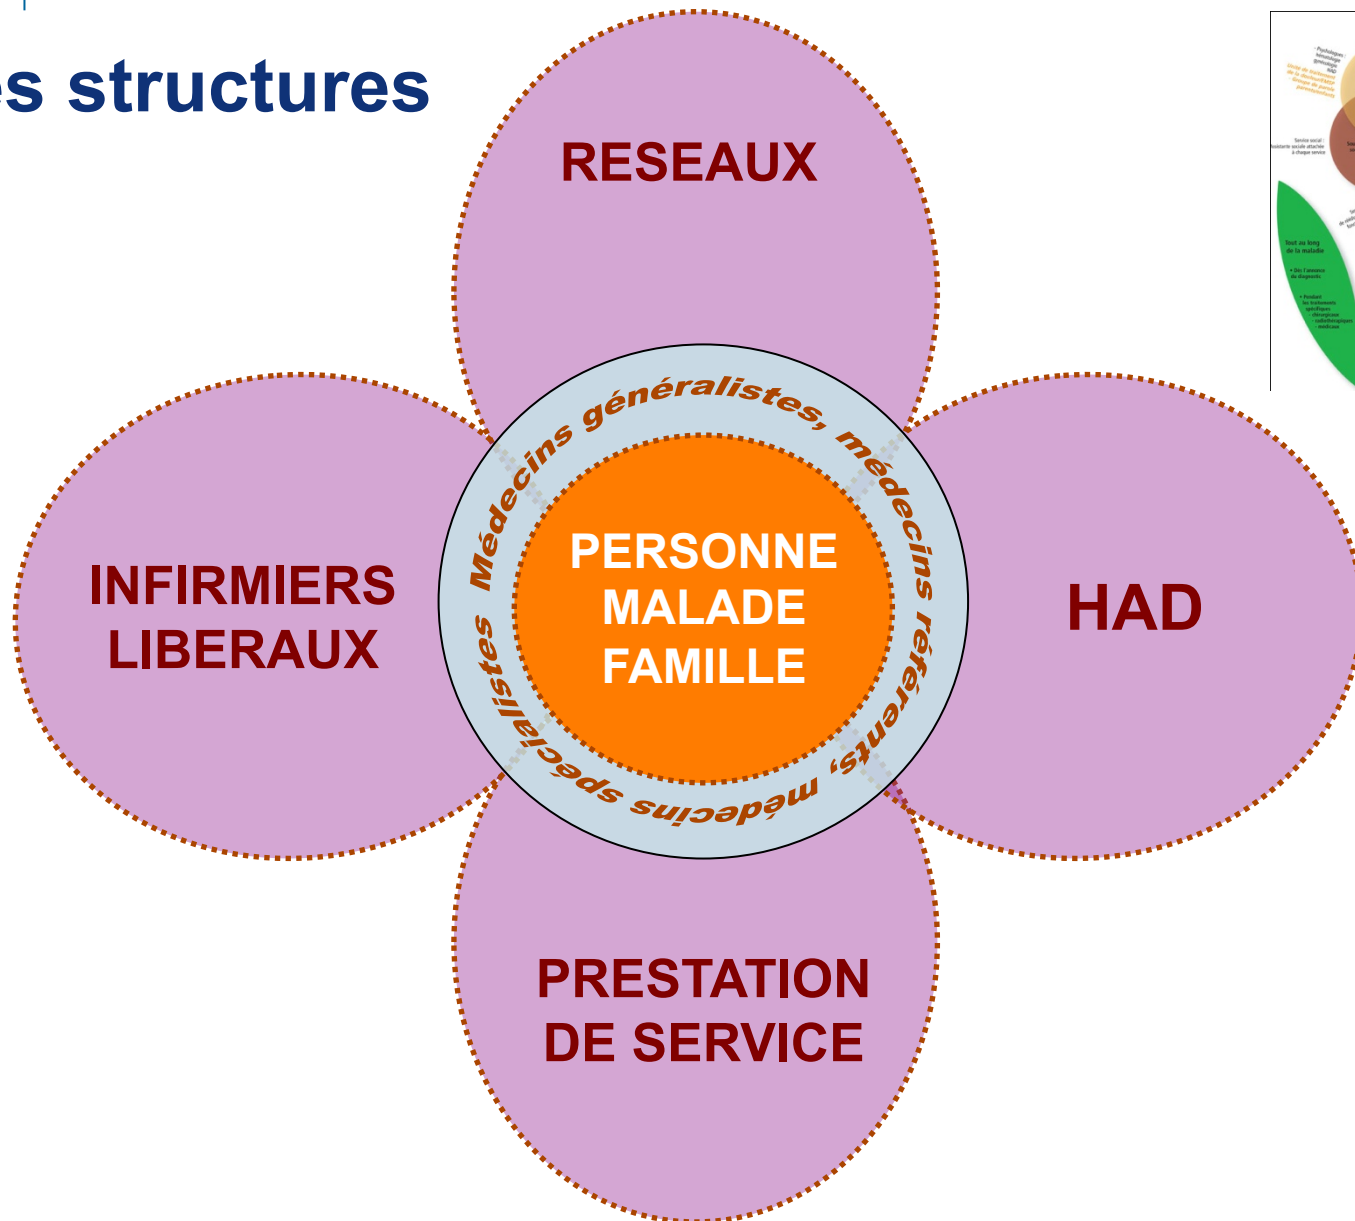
es structures

RESEAUX

INFIRMIERS LIBERAUX

HAD

PRESTATION DE SERVICE

Médecins généralistes, médecins référents, médecins spécialistes

PERSONNE MALADE FAMILLE

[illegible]

Service social : Assistante sociale attachée à chaque service

Tout au long de la maladie

• Dès l'annonce du diagnostic

• Pendant les traitements spécifiques chirurgicaux radiothérapiques médicaux